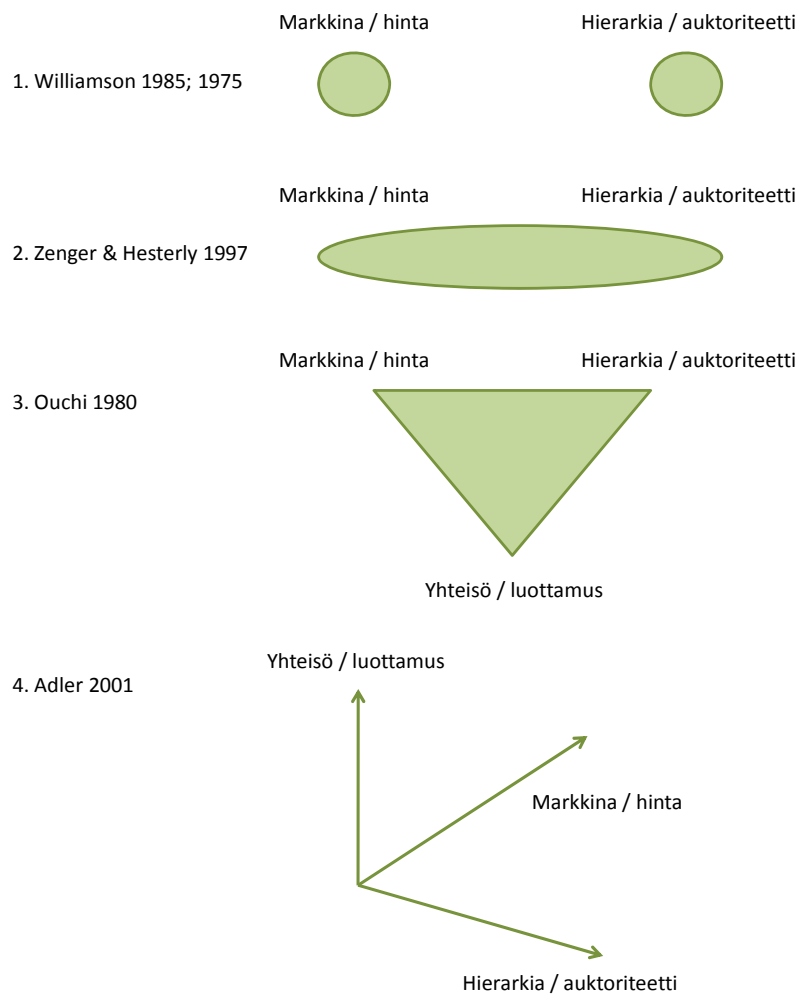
Markkina / hinta

Hierarkia / auktoriteetti

1. Williamson 1985; 1975

Markkina / hinta

Hierarkia / auktoriteetti

2. Zenger & Hesterly 1997

Markkina / hinta

Hierarkia / auktoriteetti

3. Ouchi 1980

Yhteisö / luottamus

4. Adler 2001

Yhteisö / luottamus

Markkina / hinta

Hierarkia / auktoriteetti